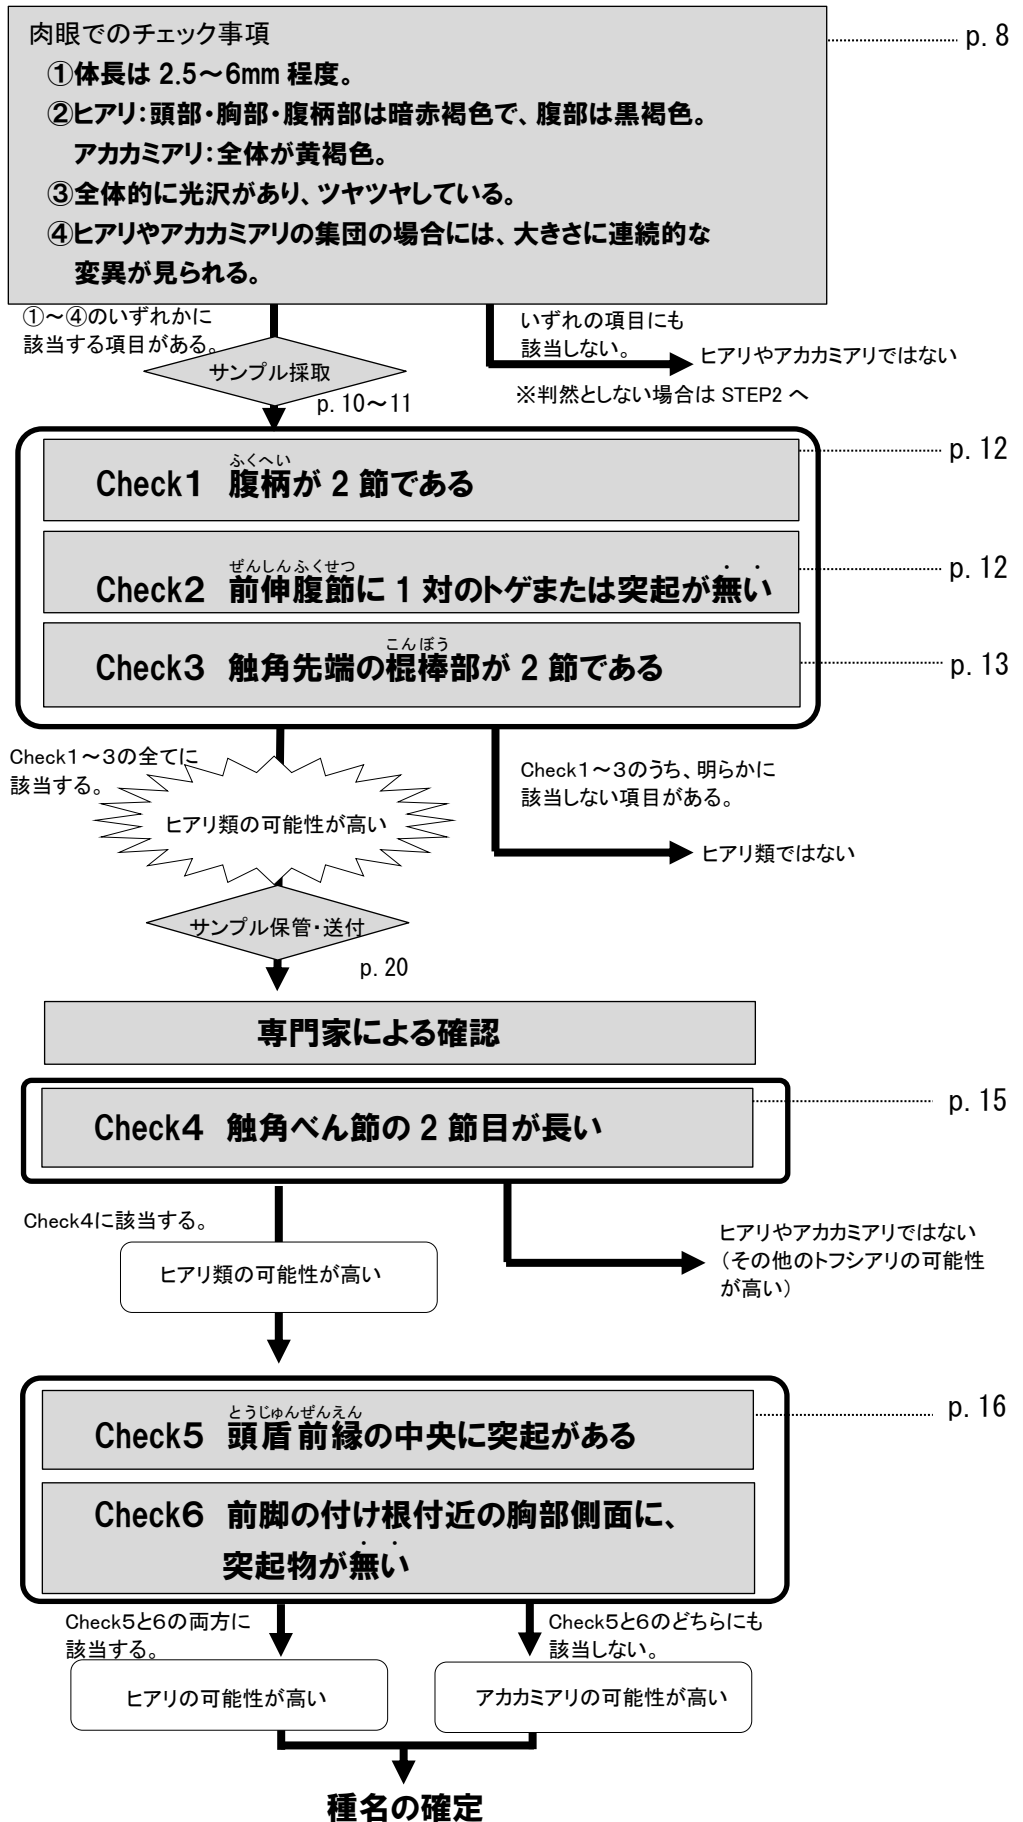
肉眼でのチェック事項
①体長は 2.5～6mm 程度。
②ヒアリ：頭部・胸部・腹柄部は暗赤褐色で、腹部は黒褐色。
アカカミアリ：全体が黄褐色。
③全体的に光沢があり、ツヤツヤしている。
④ヒアリやアカカミアリの集団の場合には、大きさに連続的な変異が見られる。

p. 8

①～④のいずれかに該当する項目がある。

いずれの項目にも該当しない。

ヒアリやアカカミアリではない

※判然としない場合は STEP2 へ

サンプル採取

p. 10～11

Check1 腹柄（ふくへい）が 2 節である

p. 12

Check2 前伸腹節（ぜんしんふくせつ）に 1 対のトゲまたは突起が無い

p. 12

Check3 触角先端の棍棒部（こんぼう）が 2 節である

p. 13

Check1～3の全てに該当する。

ヒアリ類の可能性が高い

Check1～3のうち、明らかに該当しない項目がある。

ヒアリ類ではない

サンプル保管・送付

p. 20

専門家による確認

Check4 触角べん節の 2 節目が長い

p. 15

Check4に該当する。

ヒアリ類の可能性が高い

ヒアリやアカカミアリではない（その他のトフシアリの可能性が高い）

Check5 頭盾（とうじゅん）前縁（ぜんえん）の中央に突起がある

p. 16

Check6 前脚の付け根付近の胸部側面に、突起物が無い

Check5と6の両方に該当する。

Check5と6のどちらにも該当しない。

ヒアリの可能性が高い

アカカミアリの可能性が高い

種名の確定